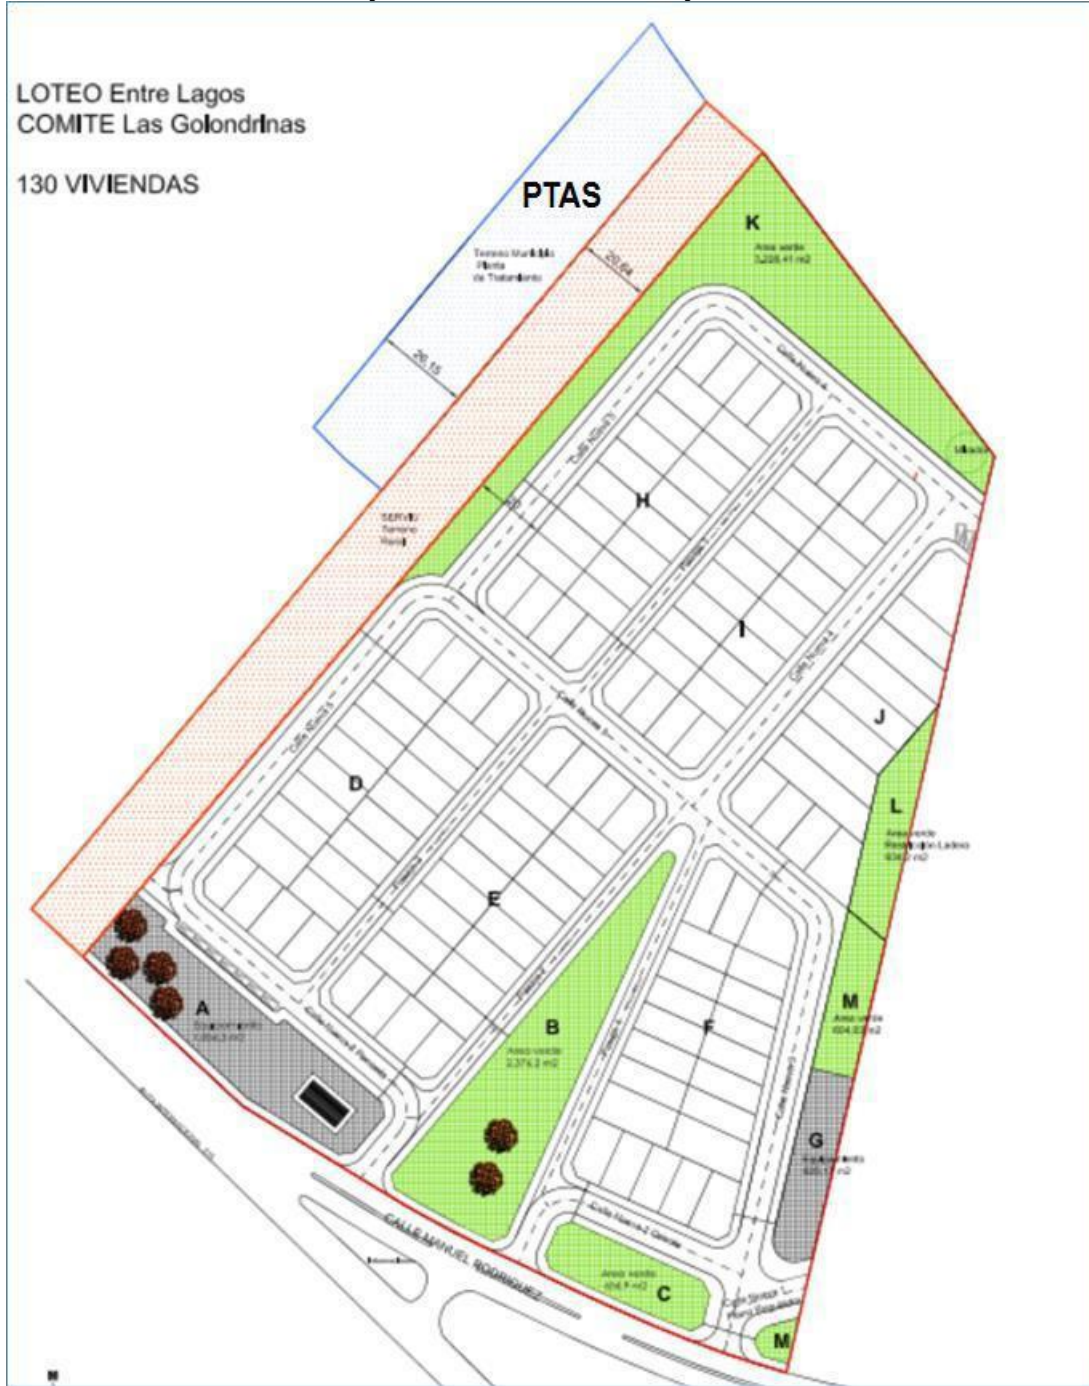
LOTEO Entre Lagos
COMITE Las Golondrinas

130 VIVIENDAS

PTAS

Terreno Municipio
Planta
de Tratamiento

20,64

26,15

K

Area verde
3,228.41 m2

Calle Nueva 4

Mirador

SERVID
Terreno
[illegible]

Calle Nueva 3

H

Pasaje 1

I

Calle Nueva 2

Calle Nueva 1

J

Calle Nueva 3

D

L

Area verde
Resguardo Laderas
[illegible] m2

Pasaje 2

E

Pasaje 2

A

Equipamiento
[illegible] m2

Calle Nueva 4 Poniente

B

Area verde
2,374.2 m2

Pasaje 4

F

M

Area verde
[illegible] m2

Calle Nueva 5

G

Equipamiento
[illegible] m2

Calle Nueva 4 Oriente

CALLE MANUEL RODRIGUEZ

Area verde
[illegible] m2

C

M